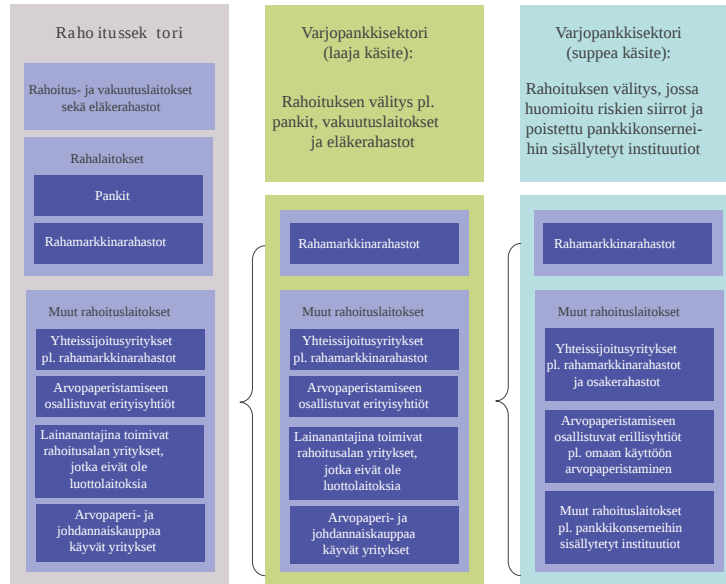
Raho itussek tori

Rahoitus- ja vakuutuslaitokset sekä eläkerahastot

Rahalaitokset

Pankit

Rahamarkkinarahastot

Muut rahoituslaitokset

Yhteissijoitusyritykset pl. rahamarkkinarahastot

Arvopaperistamiseen osallistuvat erityisyhtiöt

Lainanantajina toimivat rahoitusalan yritykset, jotka eivät ole luottolaitoksia

Arvopaperi- ja johdannaiskauppaa käyvät yritykset

Varjopankkisektori (laaja käsite):

Rahoituksen välitys pl. pankit, vakuutuslaitokset ja eläkerahastot

Rahamarkkinarahastot

Muut rahoituslaitokset

Yhteissijoitusyritykset pl. rahamarkkinarahastot

Arvopaperistamiseen osallistuvat erityisyhtiöt

Lainanantajina toimivat rahoitusalan yritykset, jotka eivät ole luottolaitoksia

Arvopaperi- ja johdannaiskauppaa käyvät yritykset

Varjopankkisektori (suppea käsite):

Rahoituksen välitys, jossa huomioitu riskien siirrot ja poistettu pankkikonsernehin sisällytetyt instituutiot

Rahamarkkinarahastot

Muut rahoituslaitokset

Yhteissijoitusyritykset pl. rahamarkkinarahastot ja osakerahastot

Arvopaperistamiseen osallistuvat erillisyhtiöt pl. omaan käyttöön arvopaperistaminen

Muut rahoituslaitokset pl. pankkikonserneihin sisällytetyt instituutiot